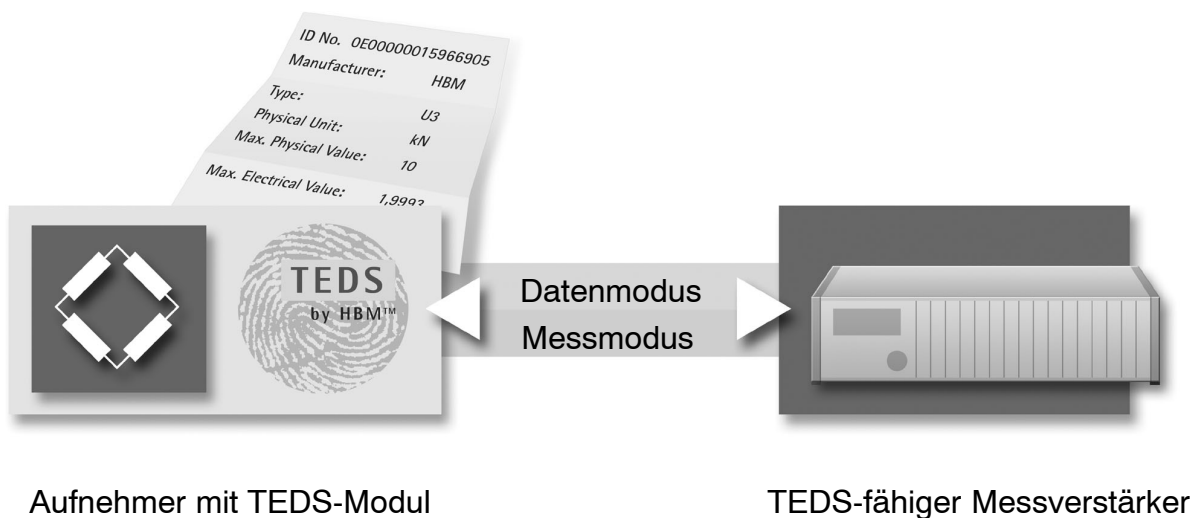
ID No. 0E00000015966905
Manufacturer: HBM
Type: U3
Physical Unit: kN
Max. Physical Value: 10
Max. Electrical Value: 1,999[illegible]

TEDS
by HBM™

Datenmodus
Messmodus

Aufnehmer mit TEDS-Modul

TEDS-fähiger Messverstärker